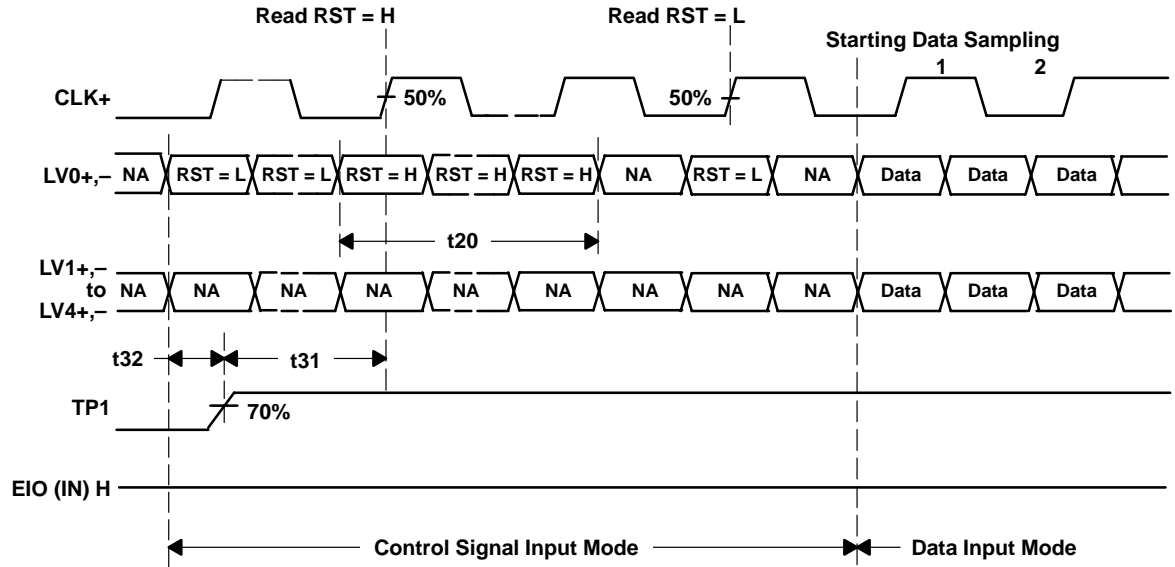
Read RST = H

Read RST = L

Starting Data Sampling

1

2

CLK+

50%

50%

LV0+,–

NA

RST = L

RST = L

RST = H

RST = H

RST = H

NA

RST = L

NA

Data

Data

Data

t20

LV1+,– to LV4+,–

NA

NA

NA

NA

NA

NA

NA

NA

NA

Data

Data

Data

t32

t31

TP1

70%

EIO (IN) H

Control Signal Input Mode

Data Input Mode